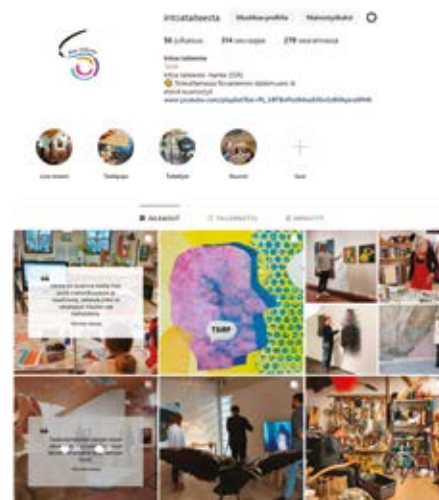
intoataiteesta Muokkaa profiilia Mainostyökalut

56 julkaisua 314 seuraajaa 279 seurattavaa

Intoa taiteesta
Taide
Intoa taiteesta -hanke (ESR)
Työkalupakki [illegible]
www.youtube.com/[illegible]

Live-messi Taidepaja Taiteilijat Rooomi Uusi

JULKAISUT TALLENNETTU MERKITY

TEXT